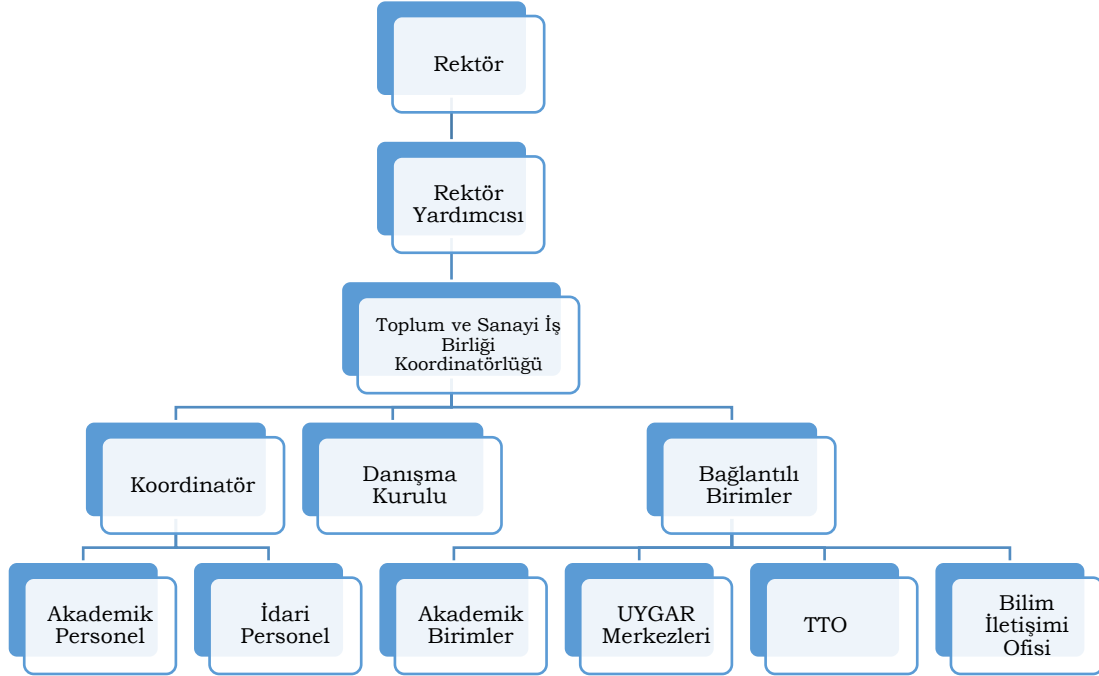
Rektör

Rektör Yardımcısı

Toplum ve Sanayi İş Birliği Koordinatörlüğü

Koordinatör

Danışma Kurulu

Bağlantılı Birimler

Akademik Personel

İdari Personel

Akademik Birimler

UYGAR Merkezleri

TTO

Bilim İletişimi Ofisi